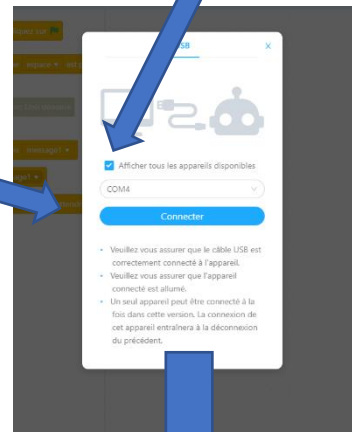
USB

×

Afficher tous les appareils disponibles

COM4

Connecter

- Veuillez vous assurer que le câble USB est correctement connecté à l'appareil.
- Veuillez vous assurer que l'appareil connecté est allumé.
- Un seul appareil peut être connecté à la fois dans cette version. La connexion de cet appareil entraînera la déconnexion du précédent.